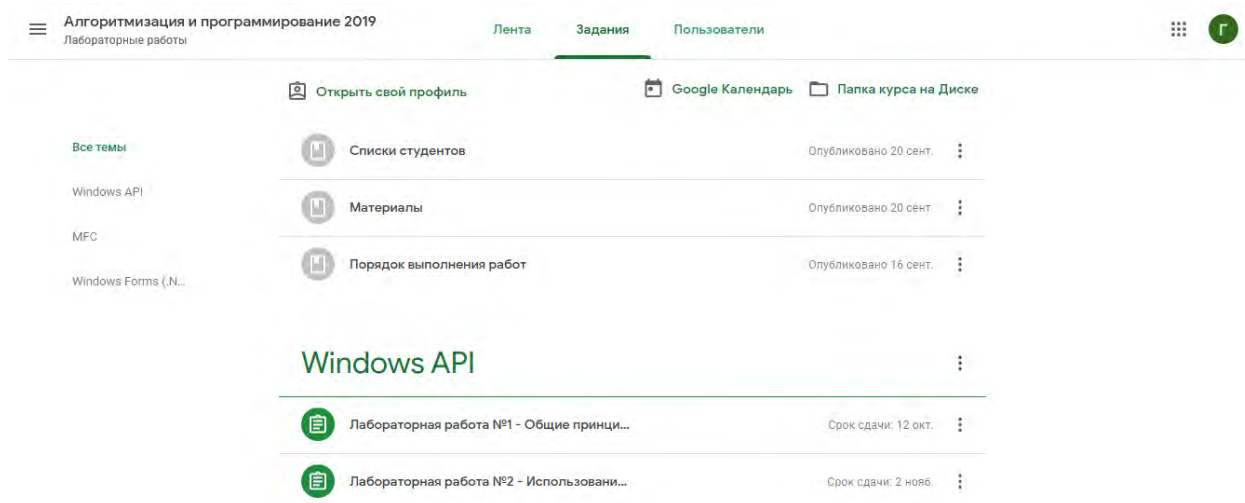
Алгоритмизация и программирование 2019
Лабораторные работы

Лента
Задания
Пользователи

Г

Открыть свой профиль
Google Календарь
Папка курса на Диске

Все темы
Windows API
MFC
Windows Forms (.N...

Списки студентов
Опубликовано 20 сент.

Материалы
Опубликовано 20 сент.

Порядок выполнения работ
Опубликовано 16 сент.

Windows API

Лабораторная работа №1 - Общие принци...
Срок сдачи: 12 окт.

Лабораторная работа №2 - Использовани...
Срок сдачи: 2 нояб.